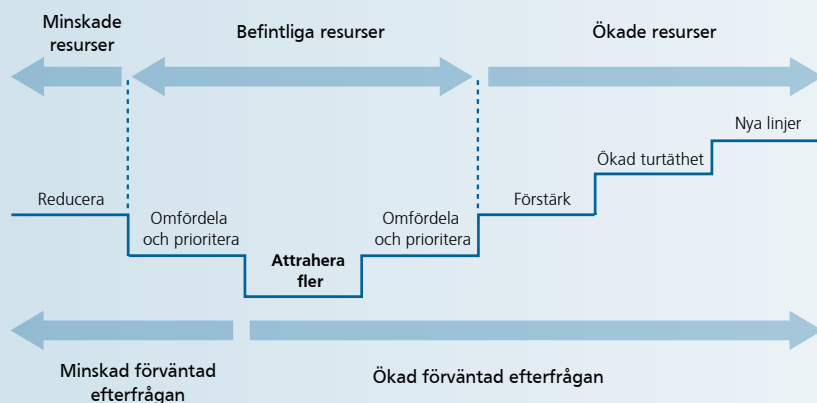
Minskade resurser

Befintliga resurser

Ökade resurser

Nya linjer

Ökad turtäthet

Reducera

Förstärk

Omfördela och prioritera

Omfördela och prioritera

Attrahera fler

Minskad förväntad efterfrågan

Ökad förväntad efterfrågan